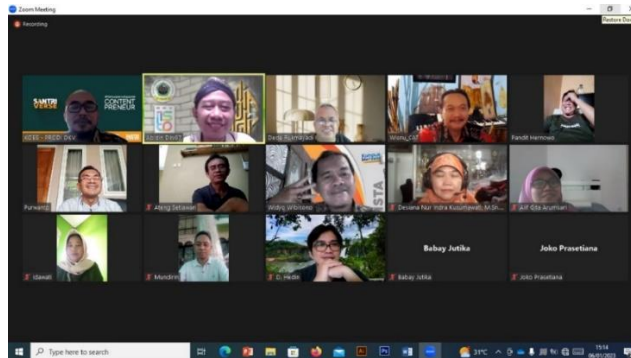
Zoom Meeting

Recording

Restore Do

SANTRI VERSE

CONTENT PRENEUR

ACEC - PECDI DEV

Ucok Bintil

Dedy Rusmadi

Wahyu_CAT

Pandit Hermowo

Purwanto

Ateng Setiawan

Wahyu Widodo

Desiana Nur Indra Kusumawati, M.Si.

Alif Gita Arumsari

Idawati

Mundiro

Dr. Heldin

Babay Jutika

Babay Jutika

Joko Prasetiana

Joko Prasetiana

Type here to search

31°C

15:14